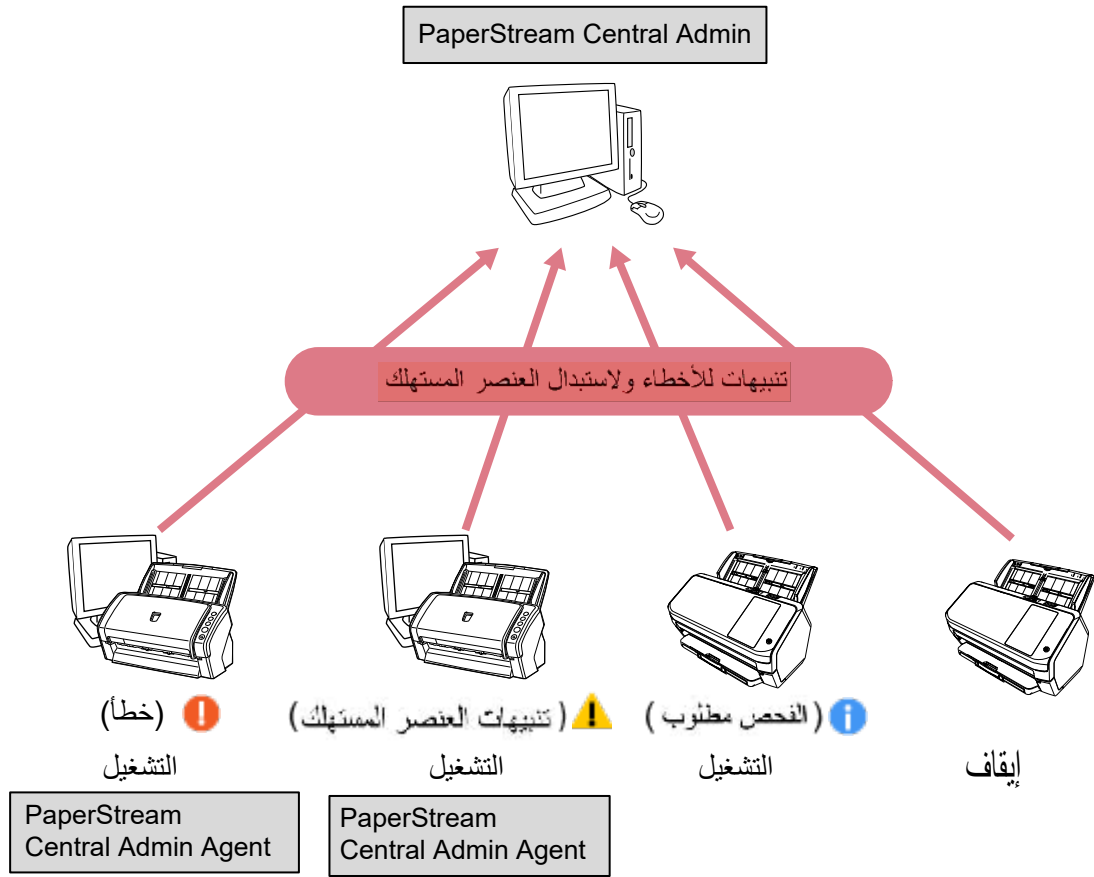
PaperStream Central Admin

تنبيهات للأخطاء ولاستبدال العنصر المستهلك

(خطأ)
التشغيل
PaperStream Central Admin Agent

(تنبيهات العنصر المستهلك)
التشغيل
PaperStream Central Admin Agent

(الفحص مطلوب)
التشغيل

إيقاف